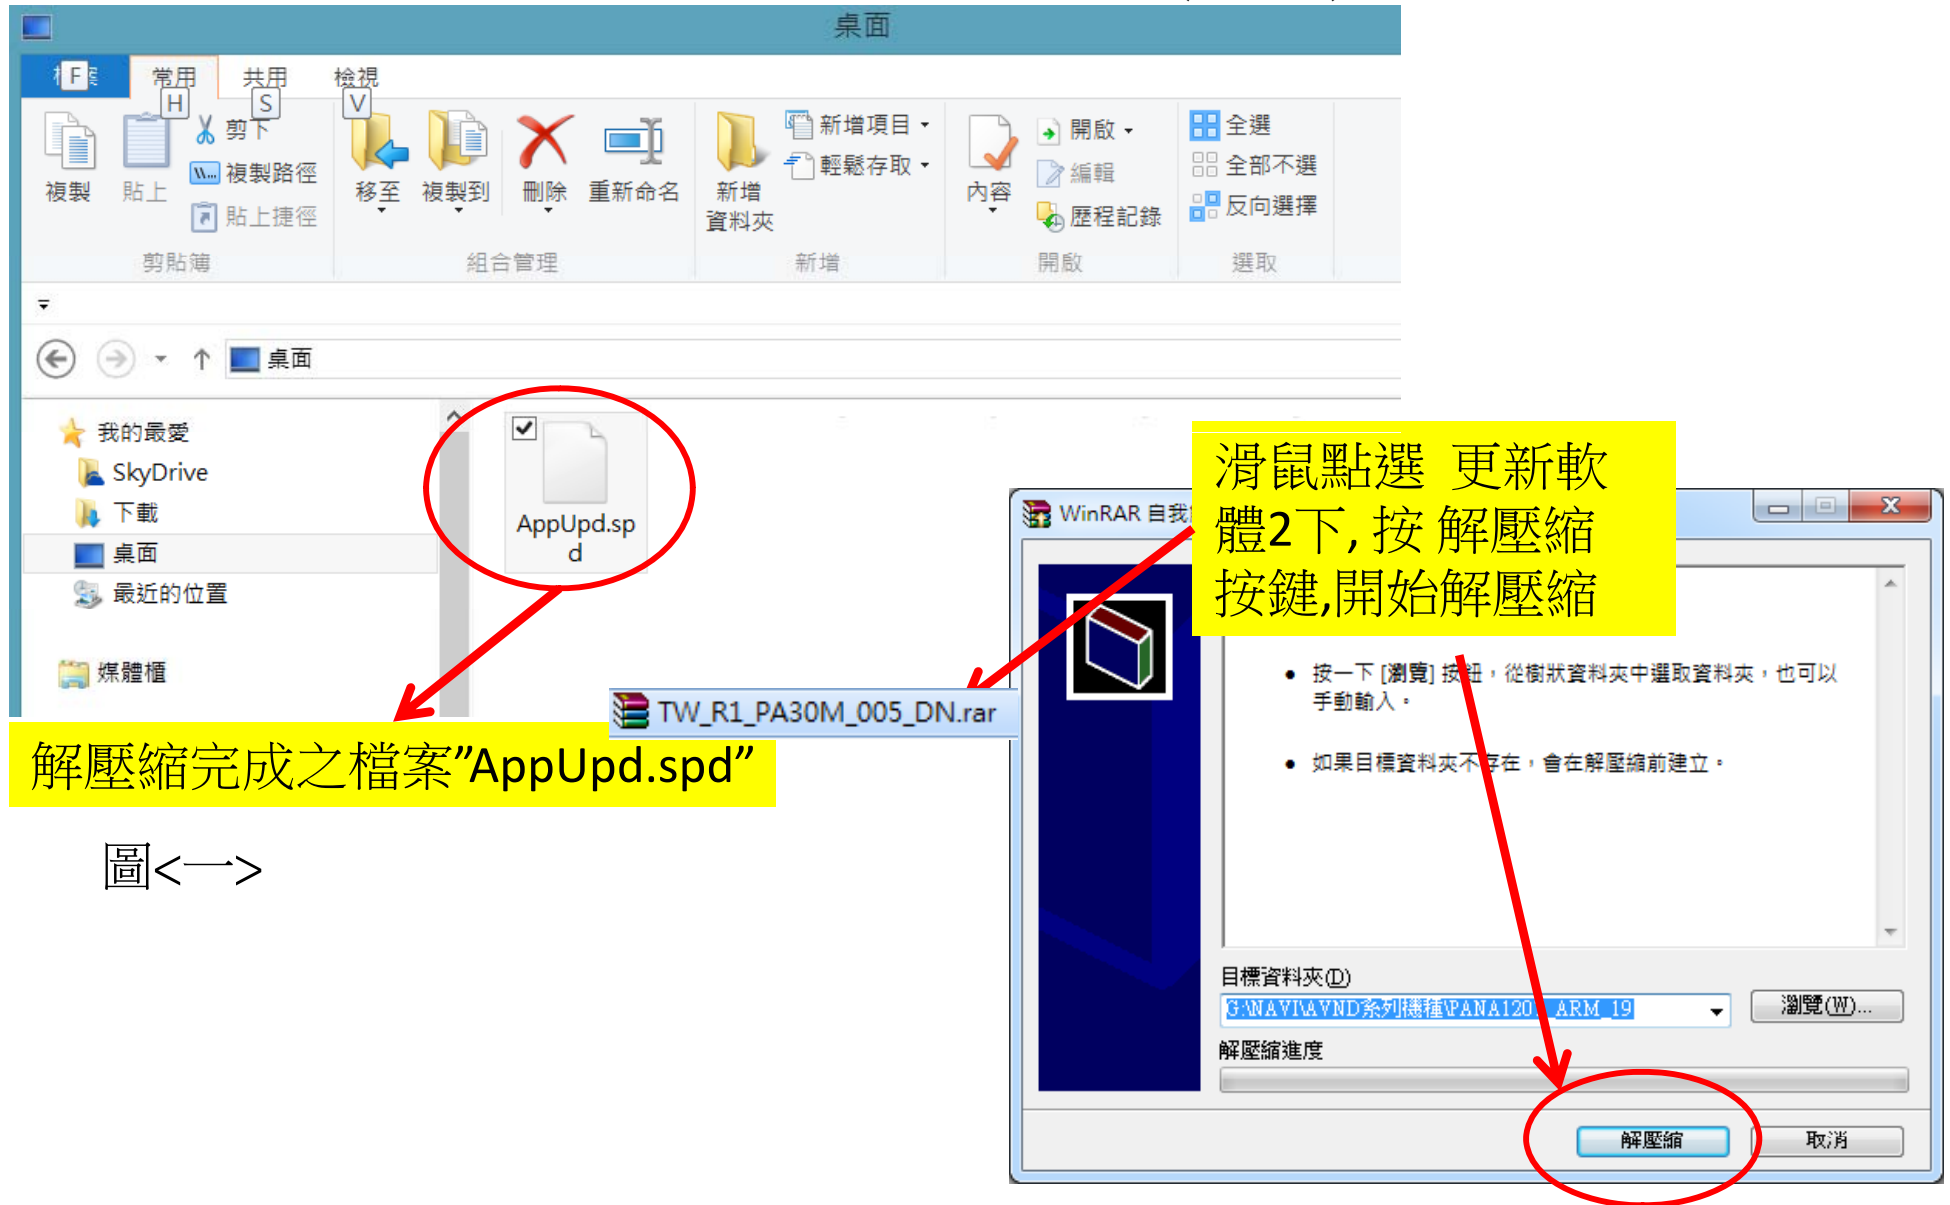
桌面

檔案 F
常用 H
共用 S
檢視 V

複製
貼上
剪下
複製路徑
貼上捷徑
剪貼簿

移至
複製到
刪除
重新命名
組合管理

新增資料夾
新增項目
輕鬆存取
新增

內容
開啟
編輯
歷程記錄
開啟

全選
全部不選
反向選擇
選取

桌面

我的最愛
SkyDrive
下載
桌面
最近的位置

媒體櫃

AppUpd.spd

TW_R1_PA30M_005_DN.rar

解壓縮完成之檔案”AppUpd.spd”

圖<一>

WinRAR 自我

滑鼠點選 更新軟體2下, 按 解壓縮按鍵,開始解壓縮

按一下 [瀏覽] 按鈕，從樹狀資料夾中選取資料夾，也可以手動輸入。

如果目標資料夾不存在，會在解壓縮前建立。

目標資料夾(D)
G:\NAVI\AVND系列機種\PANA120_ARM_19
瀏覽(W)...
解壓縮進度
解壓縮
取消